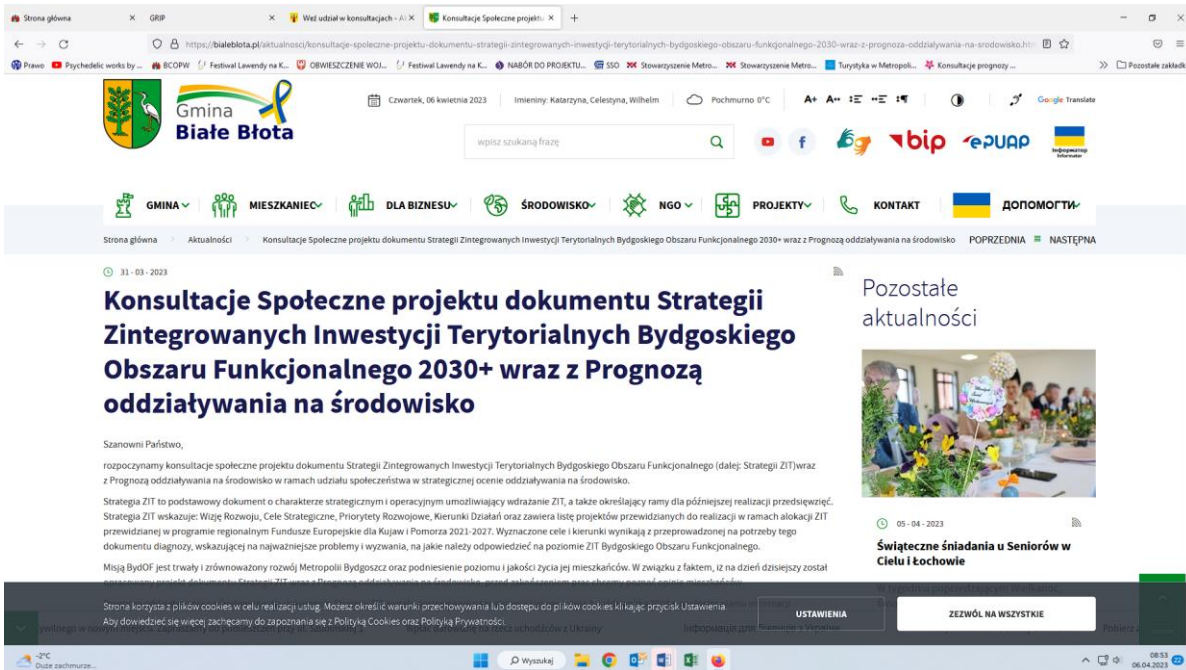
Strona główna × GRIP × Weź udział w konsultacjach - A × Konsultacje Społeczne projektu × +

https://bialeblota.pl/aktualnosci/konsultacje-spoleczne-projektu-dokumentu-strategii-zintegrowanych-inwestycji-terytorialnych-bydgoskiego-obszaru-funkcjonalnego-2030-wraz-z-prognoza-oddzialywania-na-srodowisko.htm

Prawo Psychedelic works by ... BCOPW Festiwal Lawendy na K... OBWIESZCZENIE WOJ... Festiwal Lawendy na K... NABÓR DO PROJEKTU... SSO Stowarzyszenie Metro... Stowarzyszenie Metro... Turystyka w Metropoli... Konsultacje prognozy ... Pozostałe zakładki

Gmina Białe Błota

Czwartek, 06 kwietnia 2023 Imieniny: Katarzyna, Celestyna, Wilhelm Pochmurno 0°C A+ A- Google Translate

wpisz szukaną frazę

bip ePUAP Інформаційна Informator

GMINA MIESZKANIEC DLA BIZNESU ŚRODOWISKO NGO PROJEKTY KONTAKT ДОПОМОГТИ

Strona główna > Aktualności > Konsultacje Społeczne projektu dokumentu Strategii Zintegrowanych Inwestycji Terytorialnych Bydgoskiego Obszaru Funkcjonalnego 2030+ wraz z Prognozą oddziaływania na środowisko POPRZEDNIA NASTĘPNA

31 - 03 - 2023

Konsultacje Społeczne projektu dokumentu Strategii Zintegrowanych Inwestycji Terytorialnych Bydgoskiego Obszaru Funkcjonalnego 2030+ wraz z Prognozą oddziaływania na środowisko

Szanowni Państwo,

rozpoczynamy konsultacje społeczne projektu dokumentu Strategii Zintegrowanych Inwestycji Terytorialnych Bydgoskiego Obszaru Funkcjonalnego (dalej: Strategii ZIT)wraz z Prognozą oddziaływania na środowisko w ramach udziału społeczeństwa w strategicznej ocenie oddziaływania na środowisko.

Strategia ZIT to podstawowy dokument o charakterze strategicznym i operacyjnym umożliwiający wdrażanie ZIT, a także określający ramy dla późniejszej realizacji przedsięwzięć. Strategia ZIT wskazuje: Wizję Rozwoju, Cele Strategiczne, Priorytety Rozwojowe, Kierunki Działań oraz zawiera listę projektów przewidzianych do realizacji w ramach alokacji ZIT przewidzianej w programie regionalnym Fundusze Europejskie dla Kujaw i Pomorza 2021-2027. Wyznaczone cele i kierunki wynikają z przeprowadzonej na potrzeby tego dokumentu diagnozy, wskazującej na najważniejsze problemy i wyzwania, na jakie należy odpowiedzieć na poziomie ZIT Bydgoskiego Obszaru Funkcjonalnego.

Misją BydOF jest trwały i zrównoważony rozwój Metropolii Bydgoszcz oraz podniesienie poziomu i jakości życia jej mieszkańców. W związku z faktem, iż na dzień dzisiejszy został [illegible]

Pozostałe aktualności

05 - 04 - 2023

Świąteczne śniadania u Seniorów w Cielu i Łochowie

Strona korzysta z plików cookies w celu realizacji usług. Możesz określić warunki przechowywania lub dostępu do plików cookies klikając przycisk Ustawienia.
Aby dowiedzieć się więcej zachęcamy do zapoznania się z Polityką Cookies oraz Polityką Prywatności.

USTAWIENIA ZEZWÓL NA WSZYSTKIE

-2°C Duże zachmurze... Wyszukaj 08:53 06.04.2023